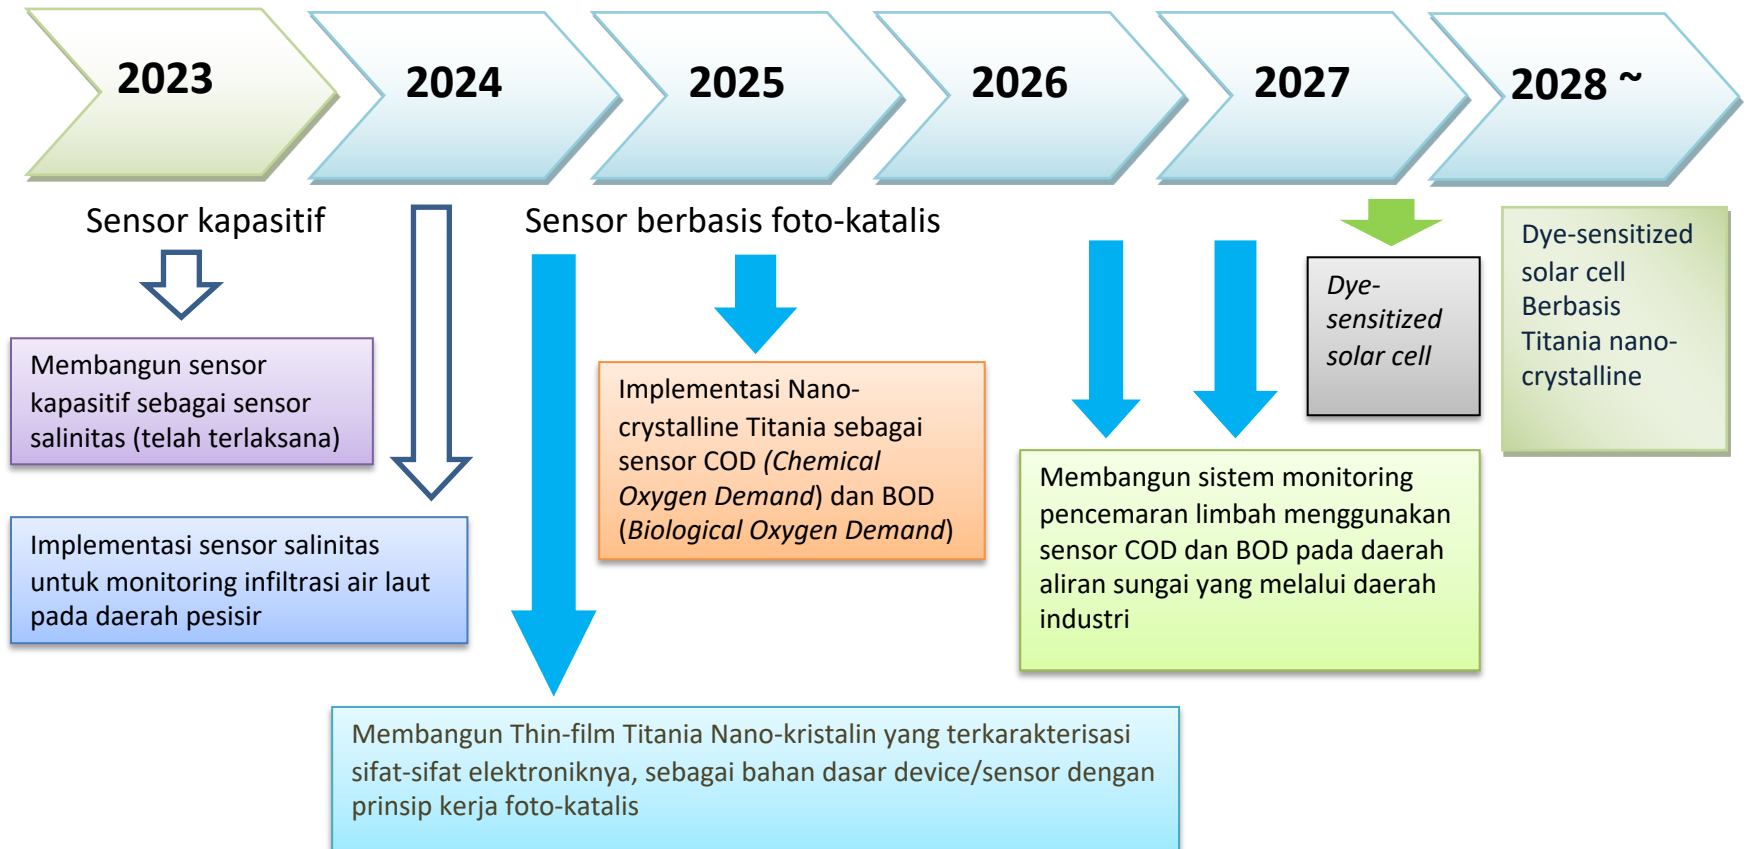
2023

2024

2025

2026

2027

2028 ~

Sensor kapasitif

Sensor berbasis foto-katalis

Membangun sensor kapasitif sebagai sensor salinitas (telah terlaksana)

Implementasi sensor salinitas untuk monitoring infiltrasi air laut pada daerah pesisir

Implementasi Nano-crystalline Titania sebagai sensor COD *(Chemical Oxygen Demand)* dan BOD *(Biological Oxygen Demand)*

*Dye-sensitized solar cell*

Dye-sensitized solar cell Berbasis Titania nano-crystalline

Membangun sistem monitoring pencemaran limbah menggunakan sensor COD dan BOD pada daerah aliran sungai yang melalui daerah industri

Membangun Thin-film Titania Nano-kristalin yang terkarakterisasi sifat-sifat elektroniknya, sebagai bahan dasar device/sensor dengan prinsip kerja foto-katalis